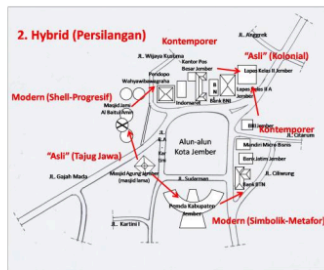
2. Hybrid (Persilangan)

Kontemporer

JL. Anggrek

JL. Wijaya Kusuma

Kantor Pos Besar Jember

"Asli" (Kolonial)

Lapas Kelas II Jember

Pendopo Wahyawibawagraha

Lapas Kelas II A Jember

Modern (Shell-Progresif)

Indomaret

Bank BNI

Masjid Jami Al Baitul Amin

BRI Jember

Kontemporer

JL. Cilacap

Alun-alun Kota Jember

Mandiri Mitra Bisnis

"Asli" (Tajug Jawa)

Bank Jatim Jember

JL. Gajah Mada

Masjid Agung Jember (masjid lama)

JL. A. Sudarman

JL. Cilliwung

Bank BTN

Pemda Kabupaten Jember

Modern (Simbolik-Metafor)

JL. Kartini